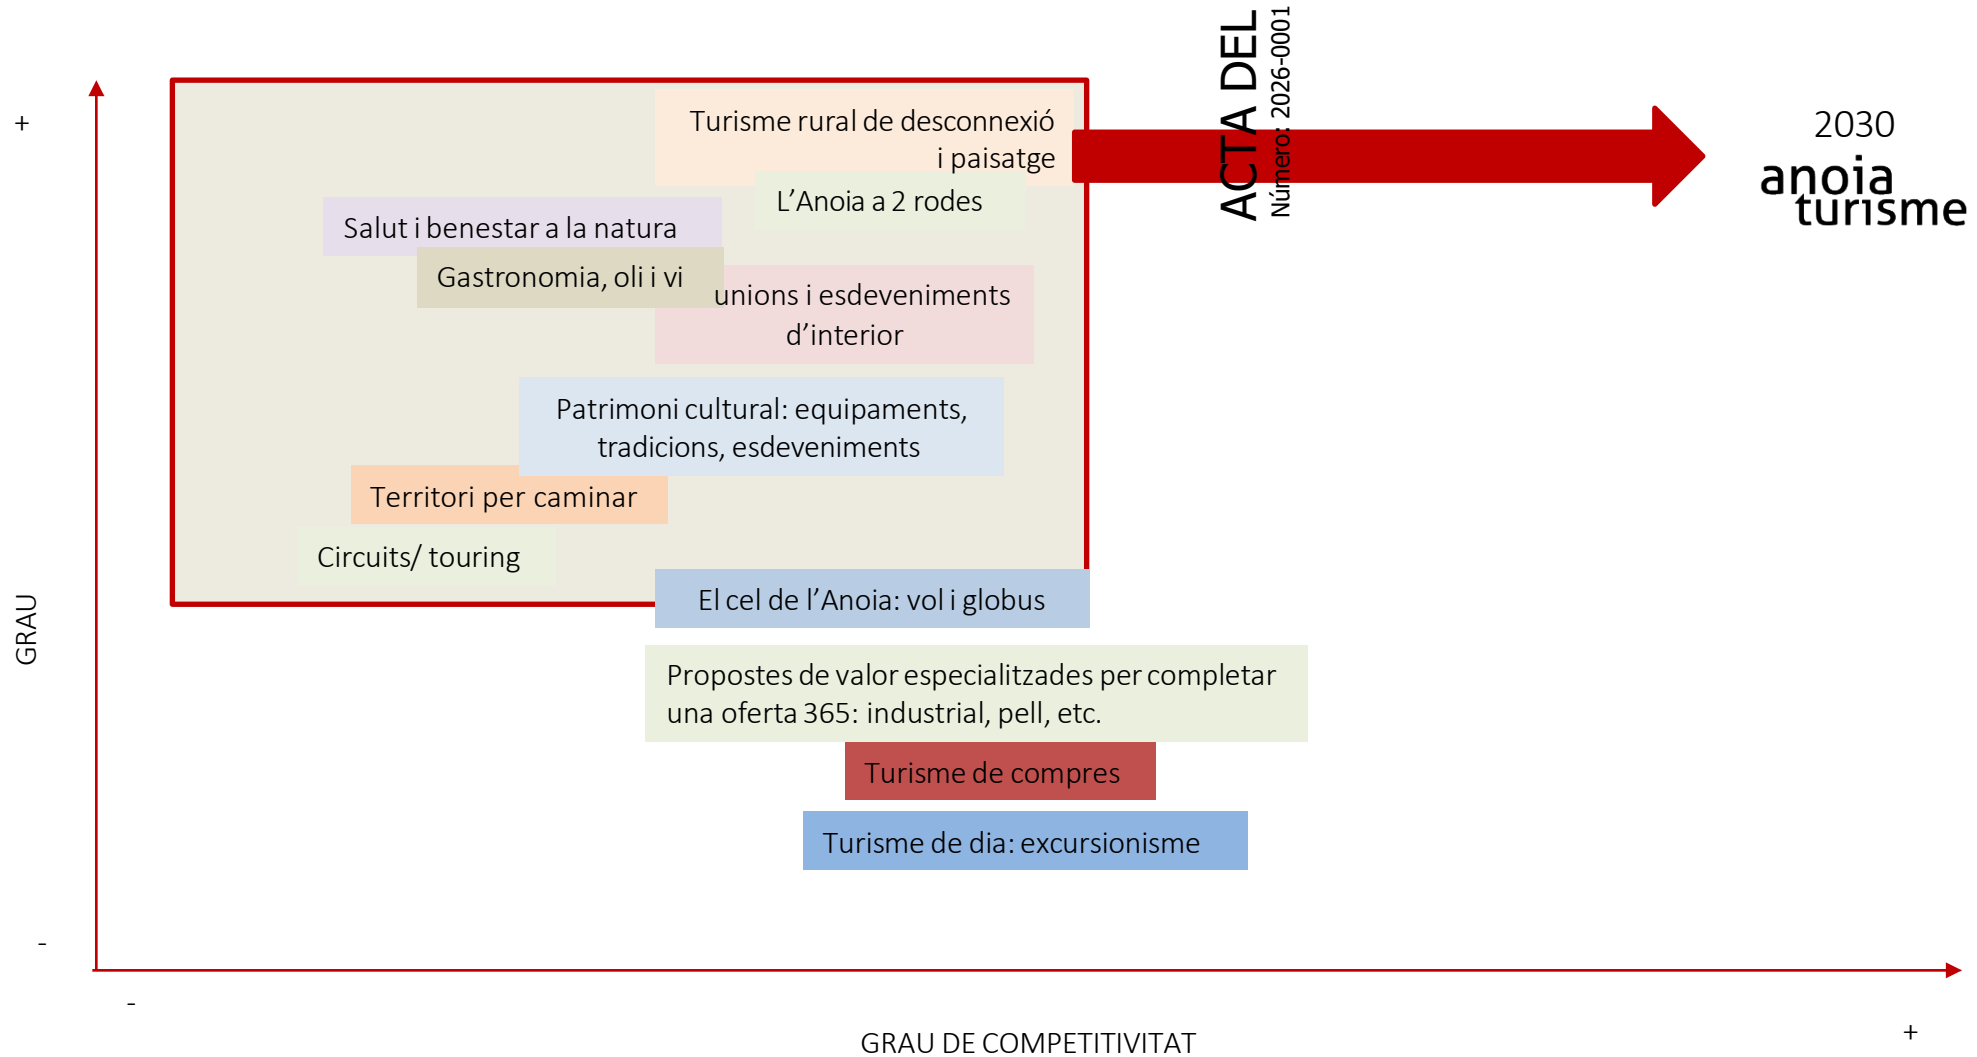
+

Turisme rural de desconnexió i paisatge

L'Anoia a 2 rodes

Salut i benestar a la natura

Gastronomia, oli i vi

unions i esdeveniments d'interior

Patrimoni cultural: equipaments, tradicions, esdeveniments

Territori per caminar

Circuits/ touring

El cel de l'Anoia: vol i globus

Propostes de valor especialitzades per completar una oferta 365: industrial, pell, etc.

Turisme de compres

Turisme de dia: excursionisme

ACTA DEL
Número: 2026-0001

2030
anoia
turisme

GRAU

-

-

GRAU DE COMPETITIVITAT

+